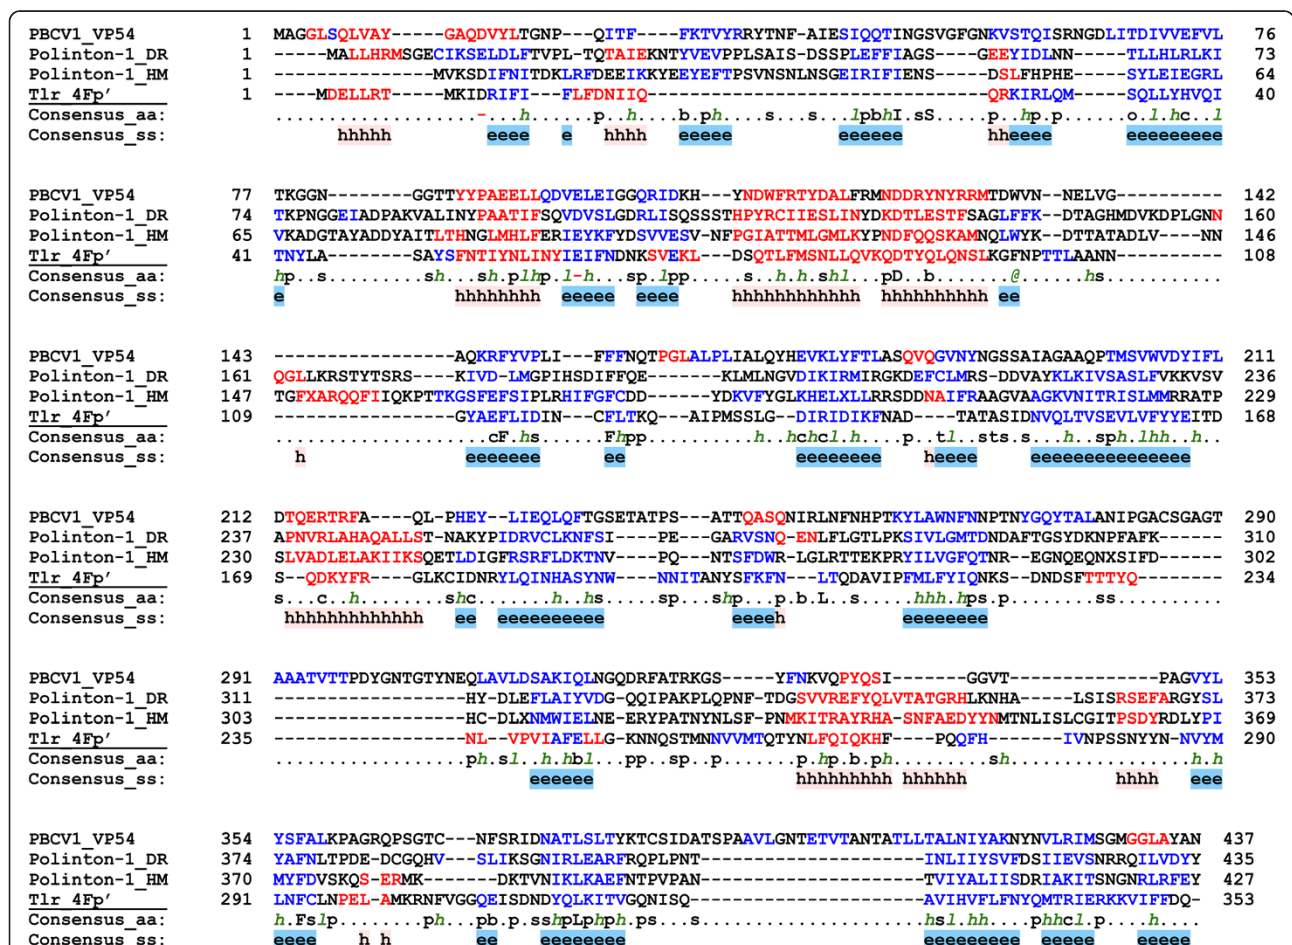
| | | | |
|---|---|---|---|
| PBCV1_VP54 | 1 | MAGGLSQLVAY-----GAQDVYLTGNP---QITF----FKTVYRRYTNF-AIESIQQTINGSVGFGNKVSTQISRNGDLITDIVVEFVL | 76 |
| Polinton-1_DR | 1 | -----MALLHRMSGECIKSELDLFTVPL-TQTAIEKNTYVEVPPLSAIS-DSSPLEFFIAGS----GEEYIDLNN-----TLLHLRLKI | 73 |
| Polinton-1_HM | 1 | -------------MVKSDIFNITDKLRFDEEIKKYEEYEFTPSVNSNLNSGEIRIFIENS-----DSLFHPHE-----SYLEIEGRL | 64 |
| Tlr 4Fp' | 1 | ----MDELLRT-----MKIDRIFI---FLFDNIIQ------------------------------------QRKIRLQM----SQLLYHVQI | 40 |
| Consensus_aa: | | ...................-...h........p..h...b.ph....s....s...lpbhI.sS....p..hp.p......o.l.hc..l | |
| Consensus_ss: | | hhhhh eeee e hhhh eeeee eeeee hheeee eeeeeeeee | |

| | | | |
|---|---|---|---|
| PBCV1_VP54 | 77 | TKGGN--------GGTTYYPAEELLQDVELEIGGQRIDKH---YNDWFRTYDALFRMNDDRYNYRRMTDWVN--NELVG---------- | 142 |
| Polinton-1_DR | 74 | TKPNGGEIADPAKVALINYPAATIFSQVDVSLGDRLISQSSSTHPYRCIIESLINYDKDTLESTFSAGLFFK--DTAGHMDVKDPLGNN | 160 |
| Polinton-1_HM | 65 | VKADGTAYADDYAITLTHNGLMHLFERIEYKFYDSVVESV-NFPGIATTMLGMLKYPNDFQQSKAMNQLWYK--DTTATADLV----NN | 146 |
| Tlr 4Fp' | 41 | TNYLA-------SAYSFNTIYNLINYIEIFNDNKSVEKL---DSQTLFMSNLLQVKQDTYQLQNSLKGFNPTTLAANN---------- | 108 |
| Consensus_aa: | | hp..s.........sh...sh.plhp.l-h....sp.lpp.....h.h.shl...pD..b.......@......hs......... | |
| Consensus_ss: | | e hhhhhhhh eeeee eeee hhhhhhhhhhhh hhhhhhhhhh ee | |

| | | | |
|---|---|---|---|
| PBCV1_VP54 | 143 | ----------------AQKRFYVPLI---FFNQTPGLALPLIALQYHEVKLYFTLASQVQGVNYNGSSAIAGAAQPTMSVWVDYIFL | 211 |
| Polinton-1_DR | 161 | QGLLKRSTYTSRS----KIVD-LMGPIHSDIFFQE-------KLMLNGVDIKIRMIRGKDEFCLMRS-DDVAYKLKIVSASLFVKKVSV | 236 |
| Polinton-1_HM | 147 | TGFXARQQFIIQKPTTKGSFEFSIPLRHIFGFCDD------YDKVFYGLKHELXLLRRSDDNAIFRAAGVAAGKVNITRISLMMRRATP | 229 |
| Tlr 4Fp' | 109 | ----------------GYAEFLIDIN---FCLTKQ---AIPMSSLG--DIRIDIKFNAD----TATASIDNVQLTVSEVLVFYYEITD | 168 |
| Consensus_aa: | | ......................cF.hs......Fhpp..........h..hchcl.h.....p..tl..sts.s...h..sph.lhh..h.. | |
| Consensus_ss: | | h eeeeeee ee eeeeeeee heeee eeeeeeeeeeeeee | |

| | | | |
|---|---|---|---|
| PBCV1_VP54 | 212 | DTQERTRFA----QL-PHEY--LIEQLQFTGSETATPS---ATTQASQNIRLNFNHPTKYLAWNFNNPTNYGQYTALANIPGACSGAGT | 290 |
| Polinton-1_DR | 237 | APNVRLAHAQALLST-NAKYPIDRVCLKNFSI---PE---GARVSNQ-ENLFLGTLPKSIVLGMTDNDAFTGSYDKNPFAFK------ | 310 |
| Polinton-1_HM | 230 | SLVADLELAKIIKSQETLDIGFRSRFLDKTNV----PQ---NTSFDWR-LGLRTTEKPRYILVGFQTNR--EGNQEQNXSIFD------ | 302 |
| Tlr 4Fp' | 169 | S--QDKYFR----GLKCIDNRYLQINHASYNW----NNITANYSFKFN---LTQDAVIPFMLFYIQNKS--DNDSFTTTYQ-------- | 234 |
| Consensus_aa: | | s...c..h.........shc.......h..hs.....sp...shp.p.b.L..s......hhh.hps.p..........ss......... | |
| Consensus_ss: | | hhhhhhhhhhhhh ee eeeeeeeeee eeeeh eeeeeeee | |

| | | | |
|---|---|---|---|
| PBCV1_VP54 | 291 | AAATVTTPDYGNTGTYNEQLAVLDSAKIQLNGQDRFATRKGS-----YFNKVQPYQSI-------GGVT-------------PAGVYL | 353 |
| Polinton-1_DR | 311 | ------------------HY-DLEFLAIYVDG-QQIPAKPLQPNF-TDGSVVREFYQLVTATGRHLKNHA-----LSISRSEFARGYSL | 373 |
| Polinton-1_HM | 303 | ------------------HC-DLXNMWIELNE-ERYPATNYNLSF-PNMKITRAYRHA-SNFAEDYYNMTNLISLCGITPSDYRDLYPI | 369 |
| Tlr 4Fp' | 235 | ------------------NL--VPVIAFELLG-KNNQSTMNNVVMTQTYNLFQIQKHF----PQQFH-------IVNPSSNYYN-NVYM | 290 |
| Consensus_aa: | | .......................ph.sl..h.hbl...pp..sp..p.......p.hp.b.ph..........sh...................h.h | |
| Consensus_ss: | | eeeeee hhhhhhhhh hhhhhh hhhh eee | |

| | | | |
|---|---|---|---|
| PBCV1_VP54 | 354 | YSFALKPAGRQPSGTC---NFSRIDNATLSLTYKTCSIDATSPAAVLGNTETVTANTATLLTALNIYAKNYNVLRIMSGMGGLAYAN | 437 |
| Polinton-1_DR | 374 | YAFNLTPDE-DCGQHV---SLIKSGNIRLEARFRQPLPNT--------------------INLIIYSVFDSIIEVSNRRQILVDYY | 435 |
| Polinton-1_HM | 370 | MYFDVSKQS-ERMK------DKTVNIKLKAEFNTPVPAN--------------------TVIYALIISDRIAKITSNGNRLRFEY | 427 |
| Tlr 4Fp' | 291 | LNFCLNPEL-AMKRNFVGGQEISDNDYQLKITVGQNISQ--------------------AVIHVFLFNYQMTRIERKKVIFFDQ- | 353 |
| Consensus_aa: | | h.Fslp.........ph...pb.p.sshpLphph.ps....s......................hsl.hh....phhcl.p.......h.... | |
| Consensus_ss: | | eeee h h ee eeeeeeee eeeeeeeee eeeee eeeee | |